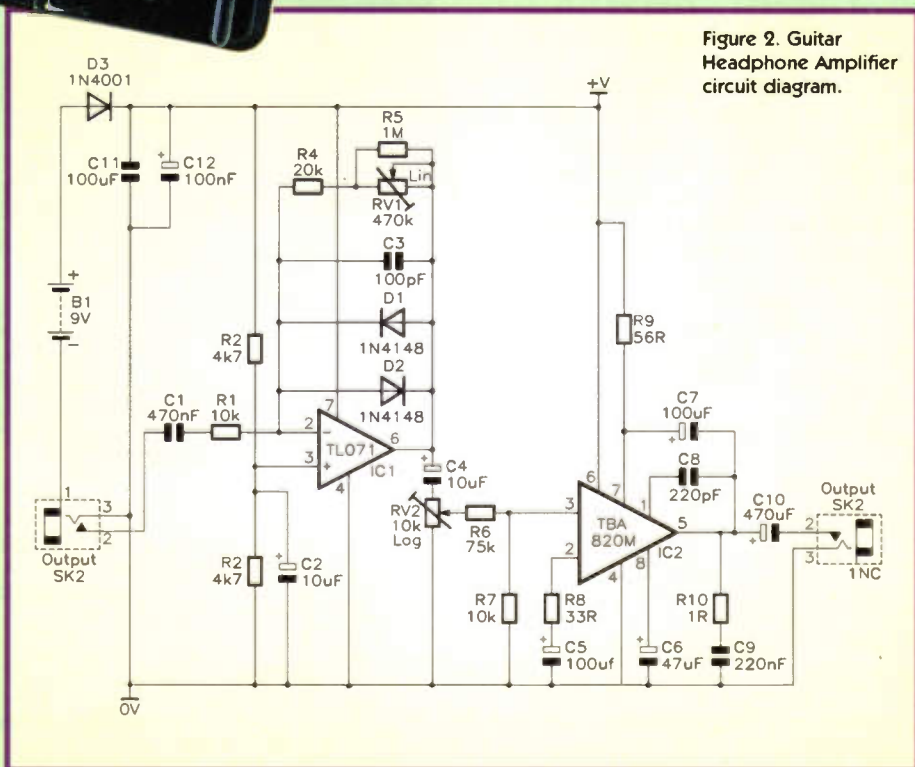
Figure 2. Guitar Headphone Amplifier circuit diagram.

D3
1N4001

+V

C11
100uF

C12
100nF

R5
1M

R4
20k

RV1
470k
Lin

C3
100pF

D1
1N4148

D2
1N4148

B1
9V

R2
4k7

C1
470nF

R1
10k

TL071
IC1

C4
10uF

RV2
10k
Log

R6
75k

R9
56R

C7
100uF

C8
220pF

C10
470uF

TBA
820M
IC2

Output
SK2

1NC

Output
SK2

R2
4k7

C2
10uF

R7
10k

R8
33R

C5
100uf

C6
47uF

R10
1R

C9
220nF

0V